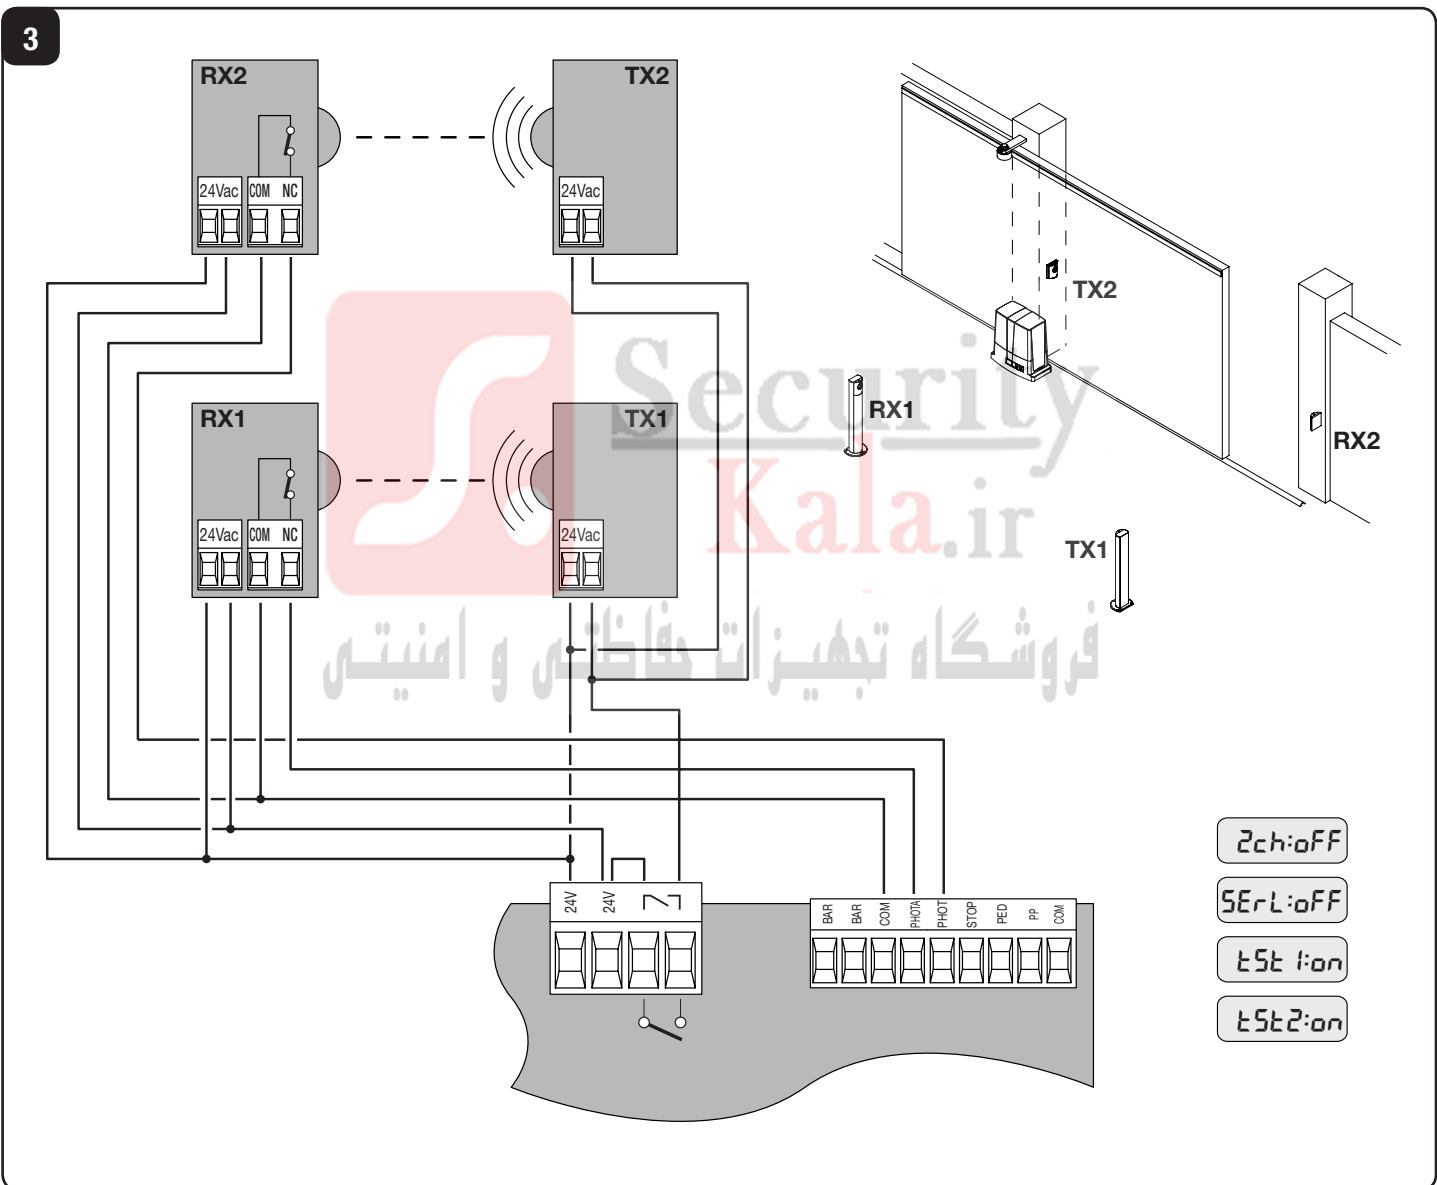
3

RX2
24Vac COM NC

TX2
24Vac

RX1
24Vac COM NC

TX1
24Vac

24V 24V

BAR BAR COM PHOTA PHOT STOP PED PP COM

TX2
RX1
RX2
TX1

2ch:oFF
SErL:oFF
tSt 1:on
tSt2:on

Security Kala.ir
فروشگاه تجهیزات حفاظتی و امنیتی